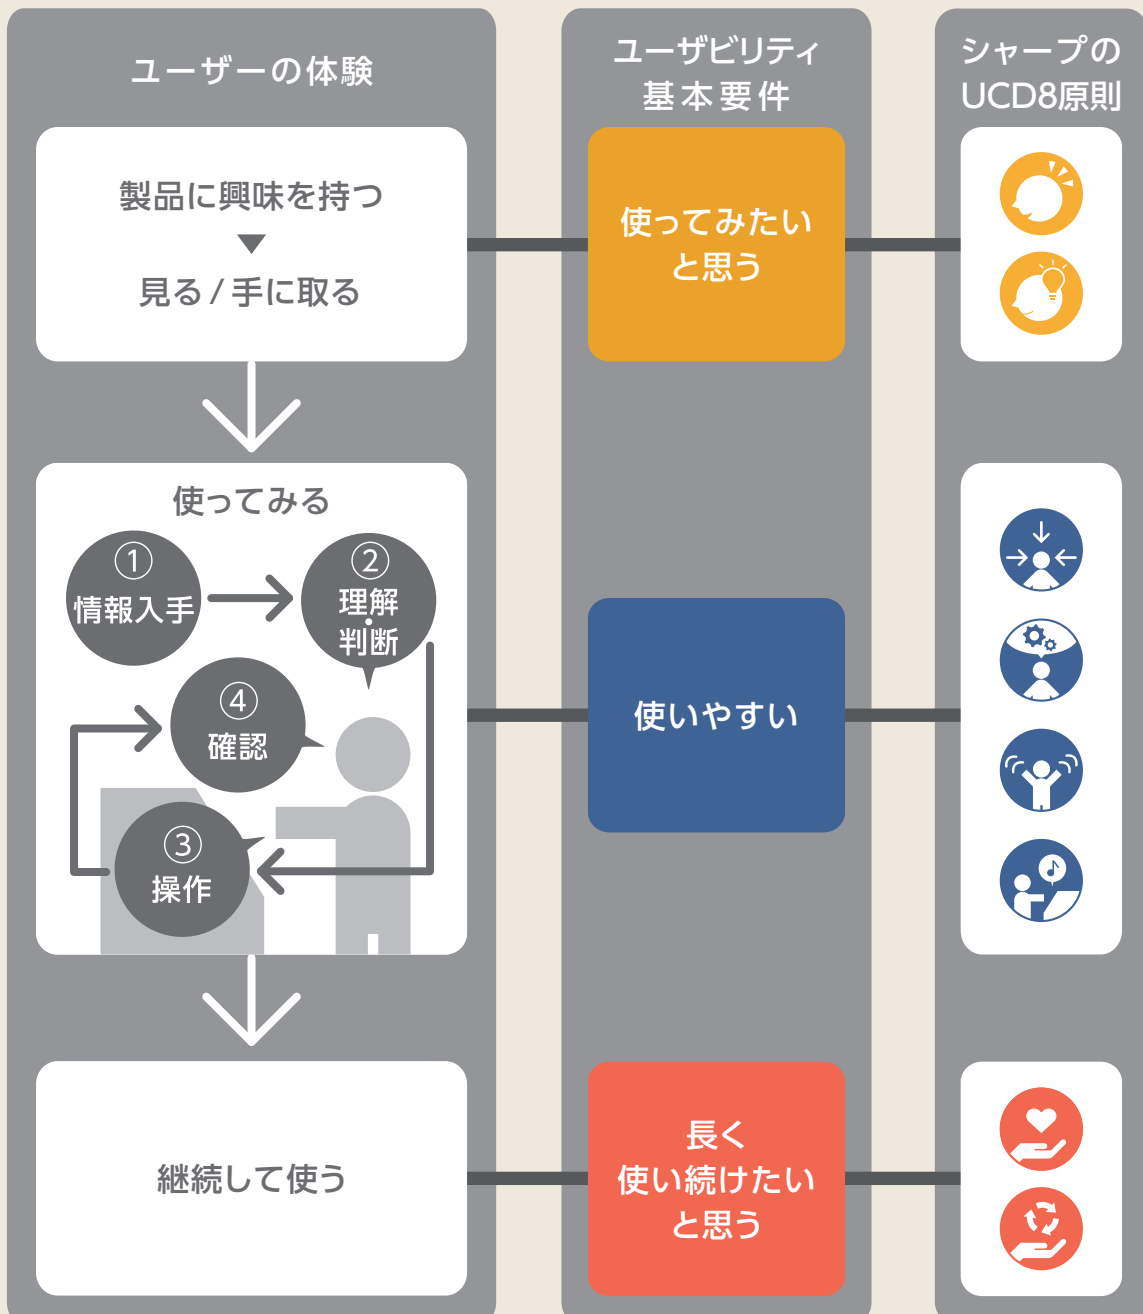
ユーザーの体験

製品に興味を持つ
▼
見る / 手に取る

使ってみる

①
情報入手

②
理解
判断

④
確認

③
操作

継続して使う

ユーザビリティ
基本要件

使ってみたい
と思う

使いやすい

長く
使い続けたい
と思う

シャープの
UCD8原則